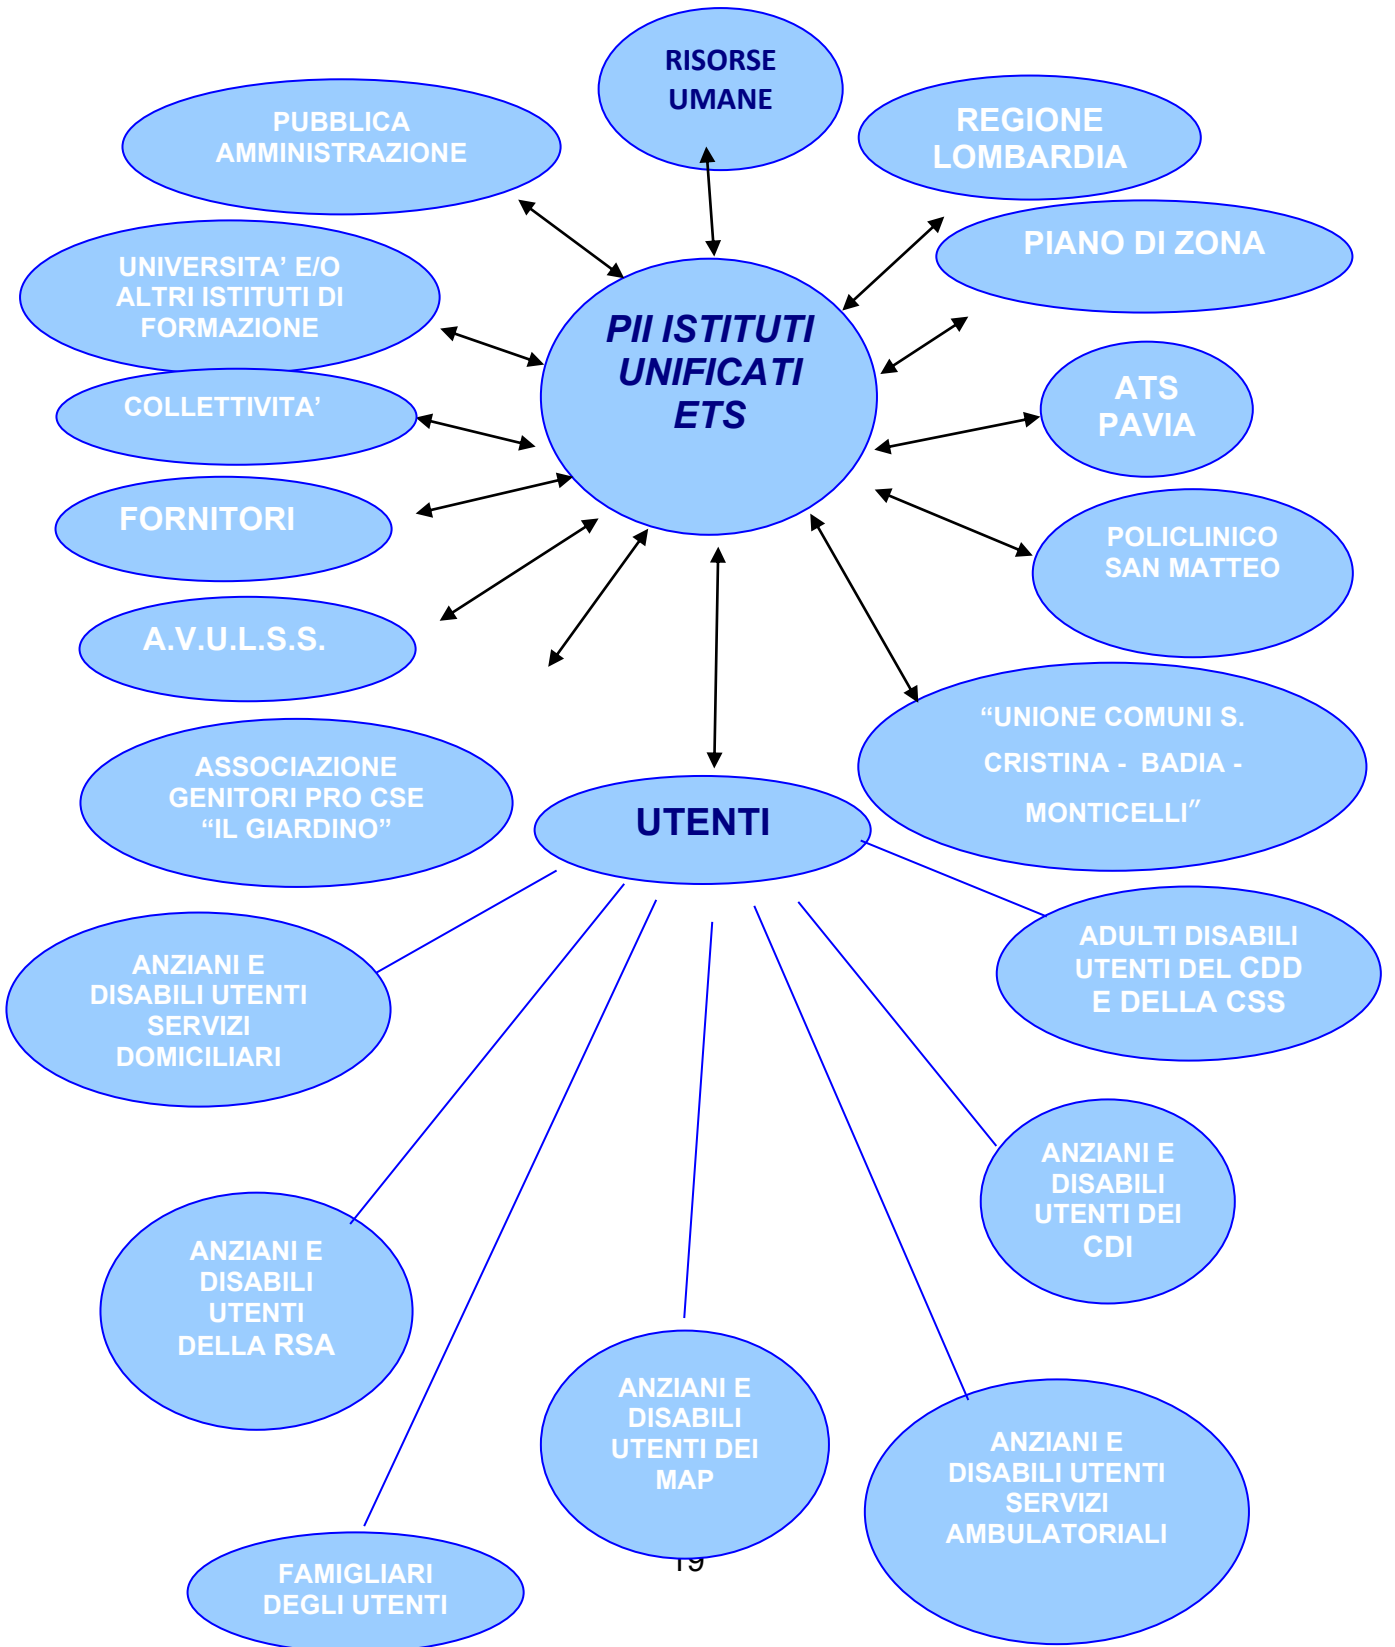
RISORSE UMANE

PUBBLICA AMMINISTRAZIONE

REGIONE LOMBARDIA

PIANO DI ZONA

UNIVERSITA' E/O ALTRI ISTITUTI DI FORMAZIONE

PII ISTITUTI UNIFICATI ETS

COLLETTIVITA'

ATS PAVIA

FORNITORI

POLICLINICO SAN MATTEO

A.V.U.L.S.S.

"UNIONE COMUNI S. CRISTINA - BADIA - MONTICELLI"

ASSOCIAZIONE GENITORI PRO CSE "IL GIARDINO"

UTENTI

ADULTI DISABILI UTENTI DEL CDD E DELLA CSS

ANZIANI E DISABILI UTENTI SERVIZI DOMICILIARI

ANZIANI E DISABILI UTENTI DEI CDI

ANZIANI E DISABILI UTENTI DELLA RSA

ANZIANI E DISABILI UTENTI DEI MAP

ANZIANI E DISABILI UTENTI SERVIZI AMBULATORIALI

FAMIGLIARI DEGLI UTENTI

19